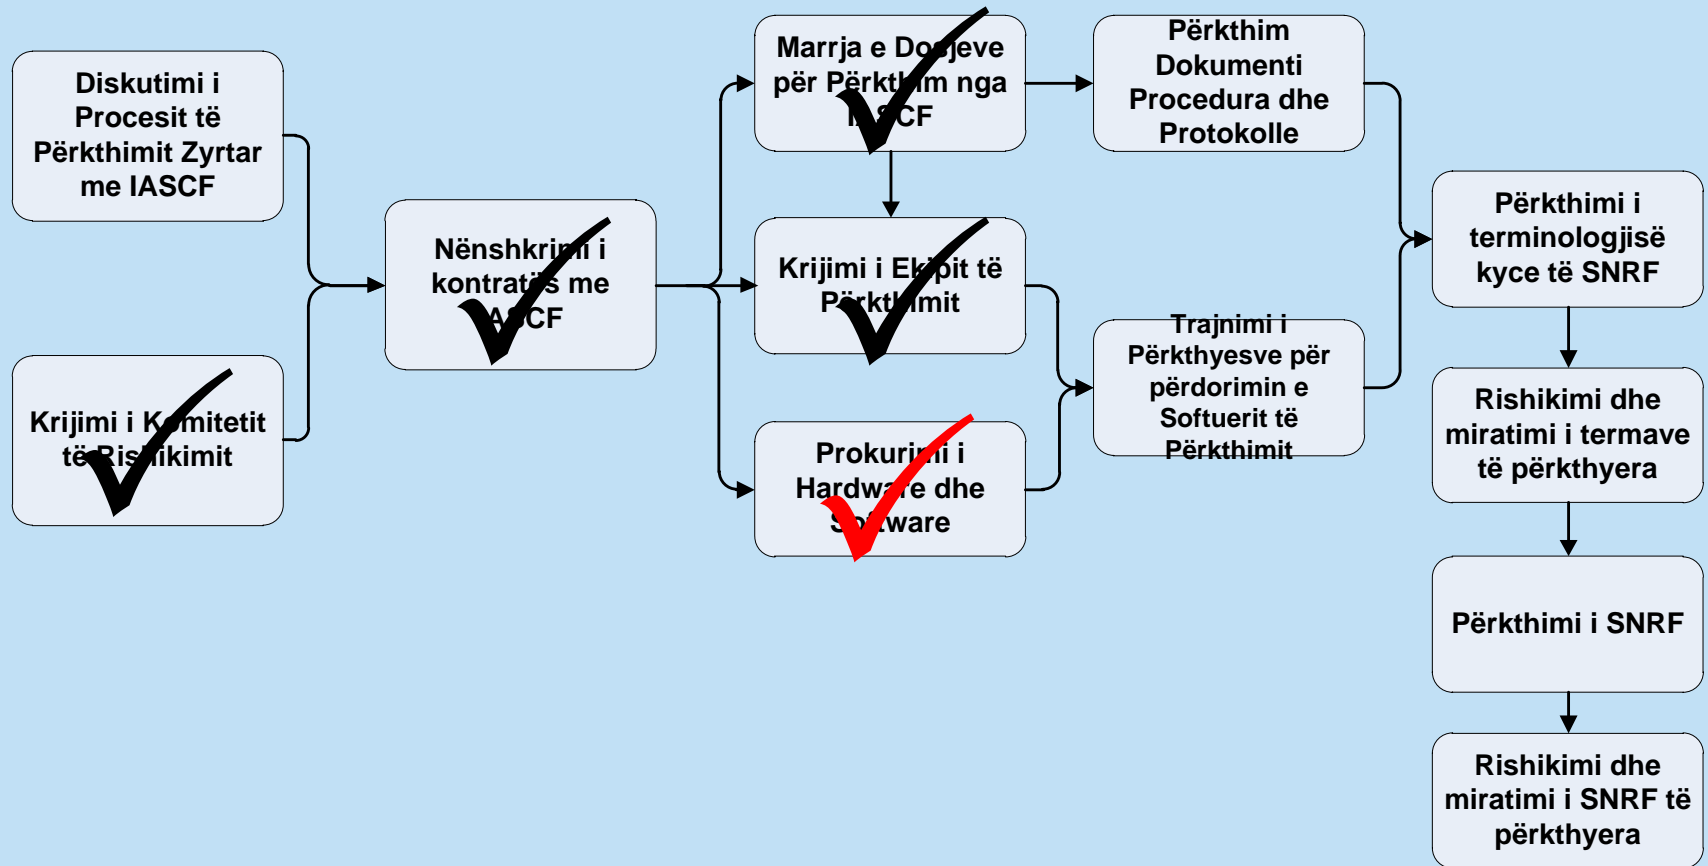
Diskutimi i Procesit të Përkthimit Zyrtar me IASCF

Krijimi i K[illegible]mitetit të Ris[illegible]ikimit

Nënshkrim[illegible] i kontrat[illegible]s me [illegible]SCF

Marrja e Do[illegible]jeve për Përkt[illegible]m nga I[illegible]SCF

Krijimi i Ek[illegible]pit të P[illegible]rkt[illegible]imit

Prokuri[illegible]i i Hardwa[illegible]e dhe S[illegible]ftware

Përkthim Dokumenti Procedura dhe Protokolle

Trajnimi i Përkthyesve për përdorimin e Softuerit të Përkthimit

Përkthimi i terminologjisë kyce të SNRF

Rishikimi dhe miratimi i termave të përkthyera

Përkthimi i SNRF

Rishikimi dhe miratimi i SNRF të përkthyera